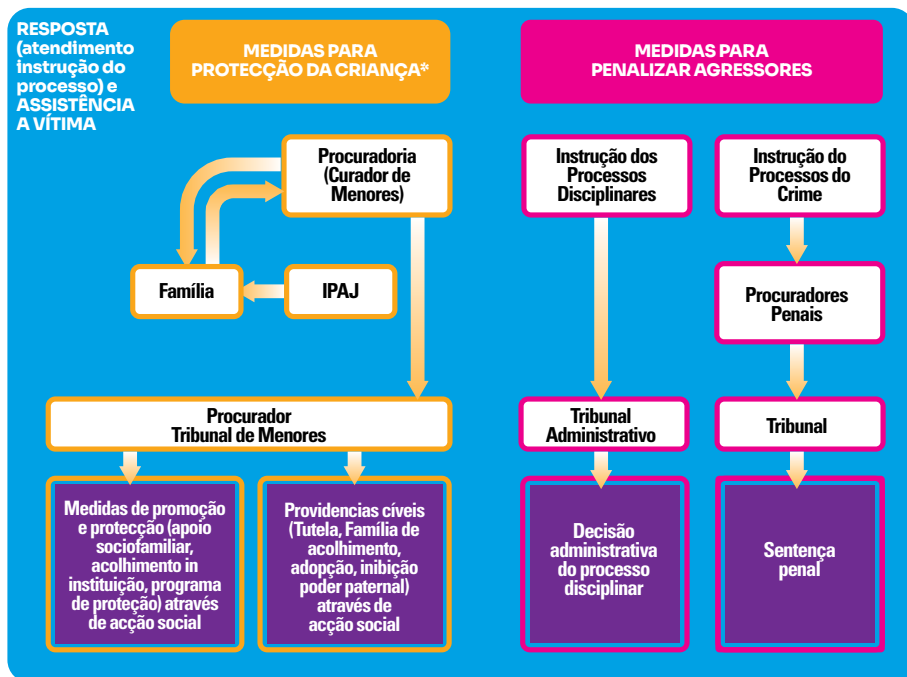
RESPOSTA (atendimento instrução do processo) e ASSISTÊNCIA A VÍTIMA

MEDIDAS PARA PROTECÇÃO DA CRIANÇA*

MEDIDAS PARA PENALIZAR AGRESSORES

Procuradoria (Curador de Menores)

Família

IPAJ

Procurador Tribunal de Menores

Medidas de promoção e protecção (apoio sociofamiliar, acolhimento in instituição, programa de proteção) através de acção social

Providencias cíveis (Tutela, Família de acolhimento, adopção, inibição poder paternal) através de acção social

Instrução dos Processos Disciplinares

Tribunal Administrativo

Decisão administrativa do processo disciplinar

Instrução do Processos do Crime

Procuradores Penais

Tribunal

Sentença penal